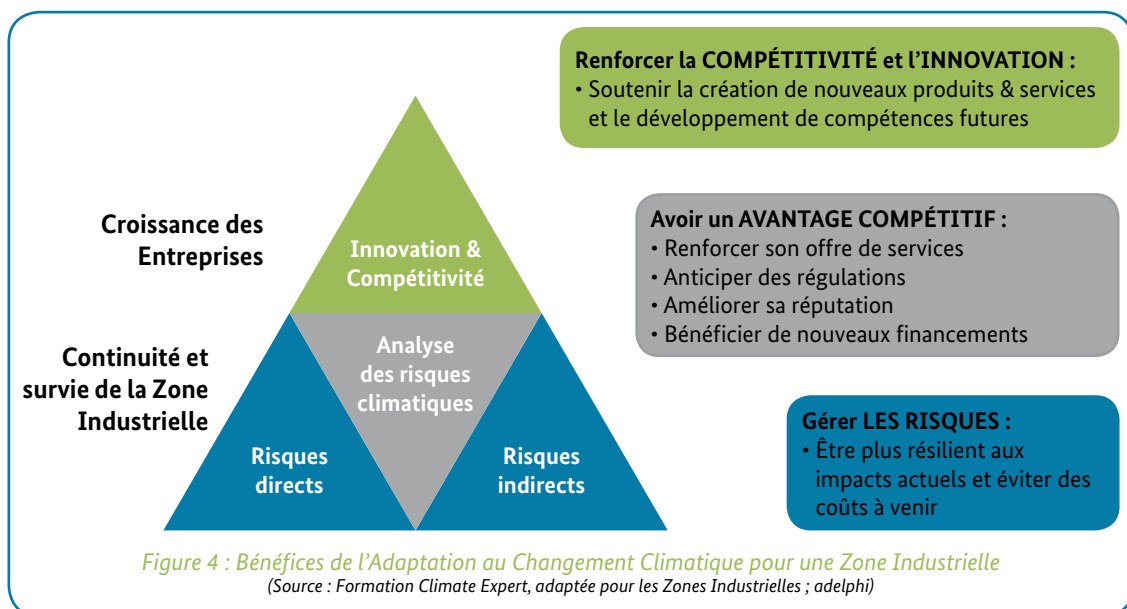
Croissance des Entreprises

Continuité et survie de la Zone Industrielle

Innovation & Compétitivité

Analyse des risques climatiques

Risques directs

Risques indirects

Renforcer la COMPÉTITIVITÉ et l'INNOVATION :
• Soutenir la création de nouveaux produits & services et le développement de compétences futures

Avoir un AVANTAGE COMPÉTITIF :
• Renforcer son offre de services
• Anticiper des régulations
• Améliorer sa réputation
• Bénéficier de nouveaux financements

Gérer LES RISQUES :
• Être plus résilient aux impacts actuels et éviter des coûts à venir

Figure 4 : Bénéfices de l'Adaptation au Changement Climatique pour une Zone Industrielle
(Source : Formation Climate Expert, adaptée pour les Zones Industrielles ; adelphi)